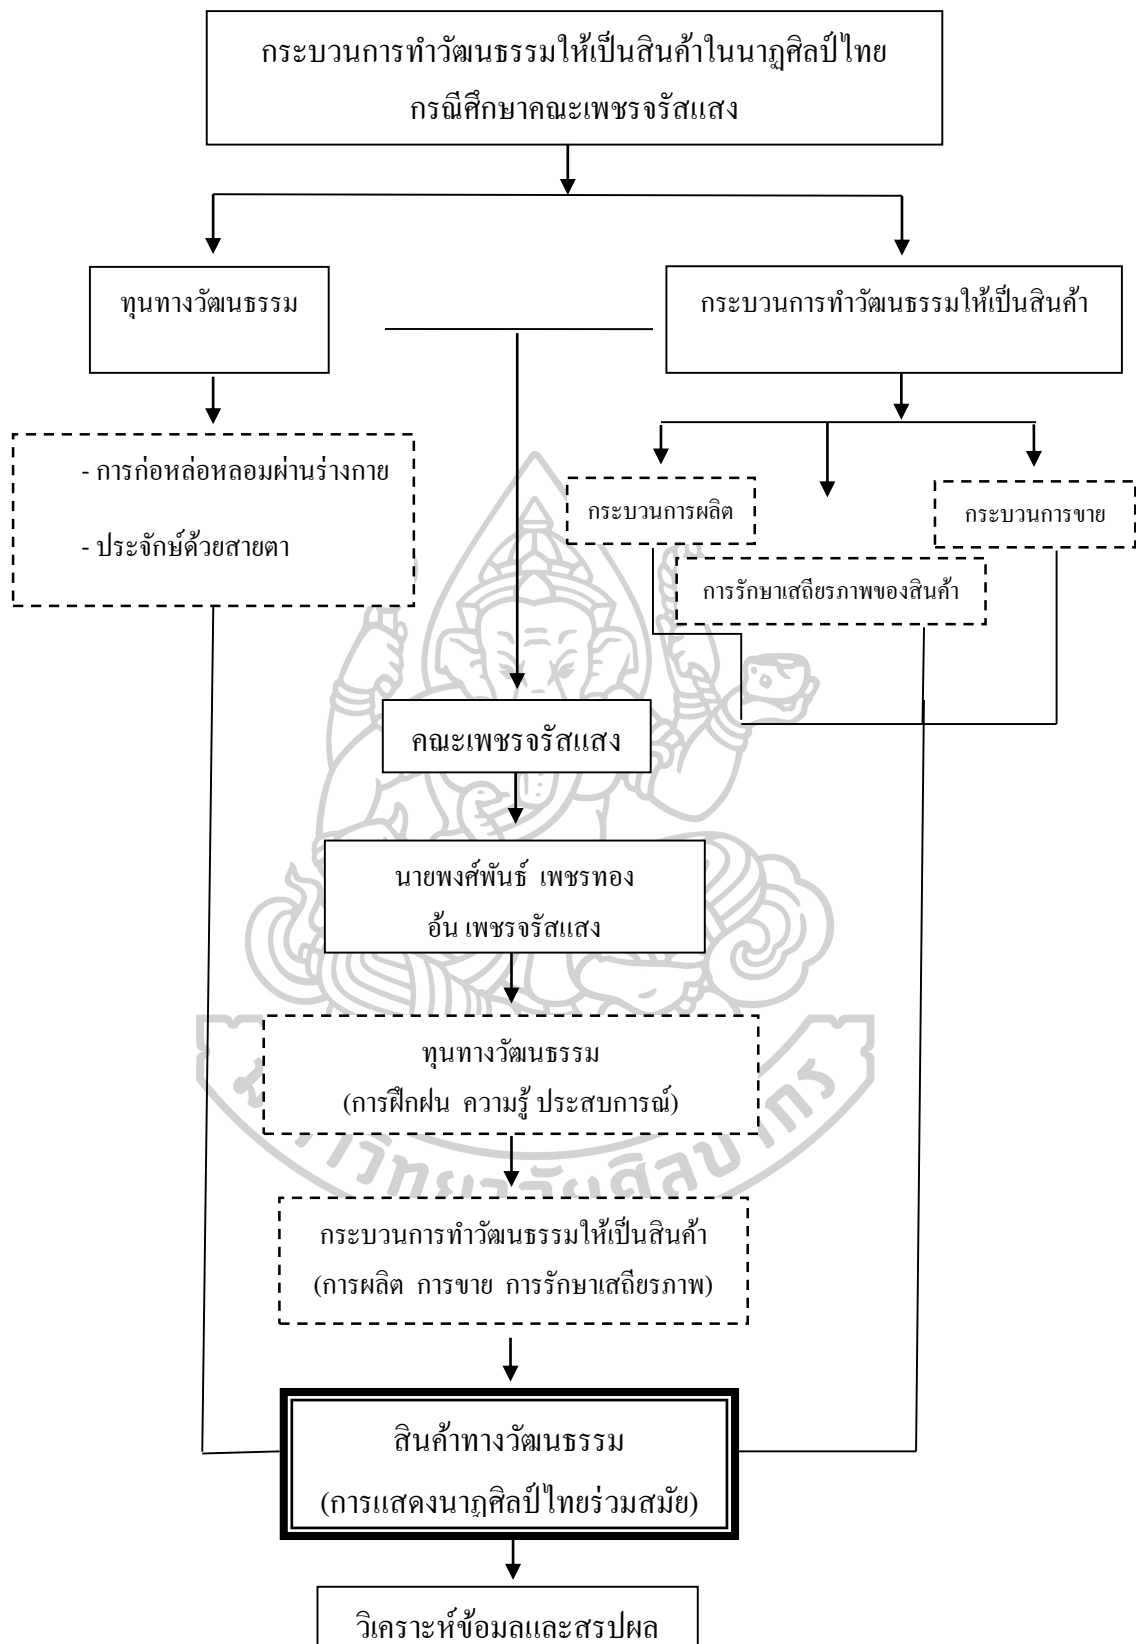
กระบวนการทำวัฒนธรรมให้เป็นสินค้าในนาฏศิลป์ไทย
กรณีศึกษาคณะเพชรจรัสแสง

ทุนทางวัฒนธรรม

กระบวนการทำวัฒนธรรมให้เป็นสินค้า

- การก่อหล่อหลอมผ่านร่างกาย
- ประจักษ์ด้วยสายตา

กระบวนการผลิต

กระบวนการขาย

การรักษาเสถียรภาพของสินค้า

คณะเพชรจรัสแสง

นายพงศ์พันธ์ เพชรทอง
อ้น เพชรจรัสแสง

ทุนทางวัฒนธรรม
(การฝึกฝน ความรู้ ประสบการณ์)

กระบวนการทำวัฒนธรรมให้เป็นสินค้า
(การผลิต การขาย การรักษาเสถียรภาพ)

สินค้าทางวัฒนธรรม
(การแสดงนาฏศิลป์ไทยร่วมสมัย)

วิเคราะห์ข้อมลและสรปผล